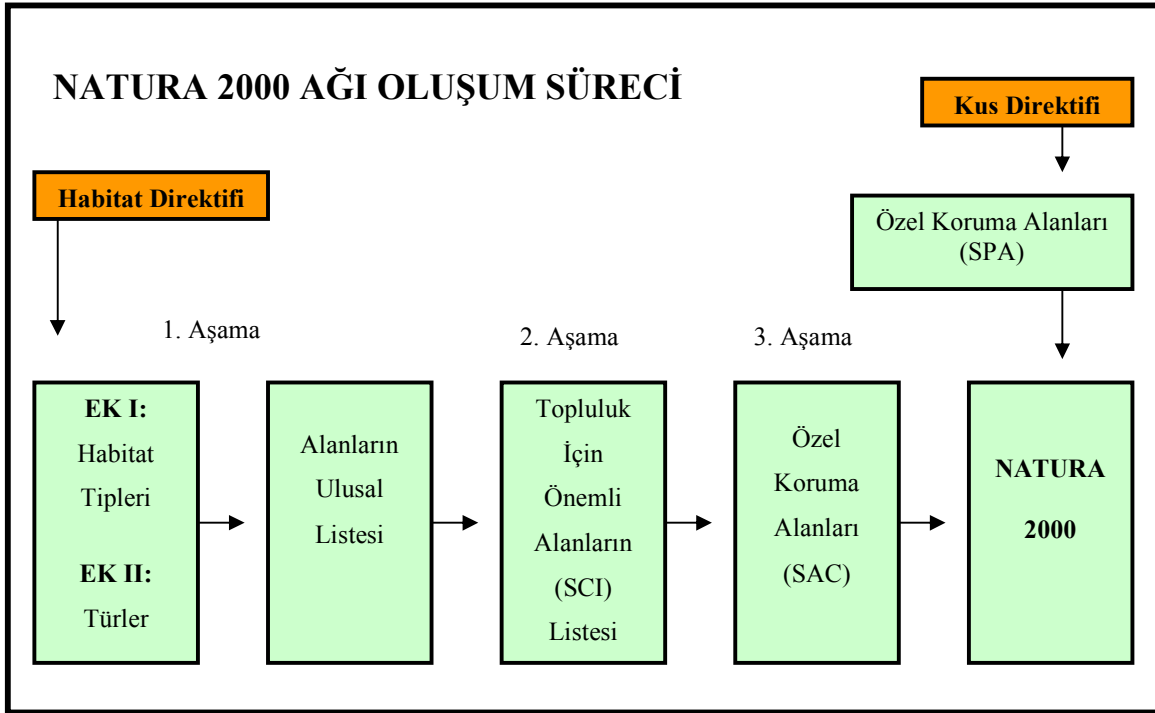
NATURA 2000 AĞI OLUŞUM SÜRECİ

Kus Direktifi

Habitat Direktifi

Özel Koruma Alanları (SPA)

1. Aşama

2. Aşama

3. Aşama

EK I: Habitat Tipleri EK II: Türler

Alanların Ulusal Listesi

Topluluk İçin Önemli Alanların (SCI) Listesi

Özel Koruma Alanları (SAC)

NATURA 2000